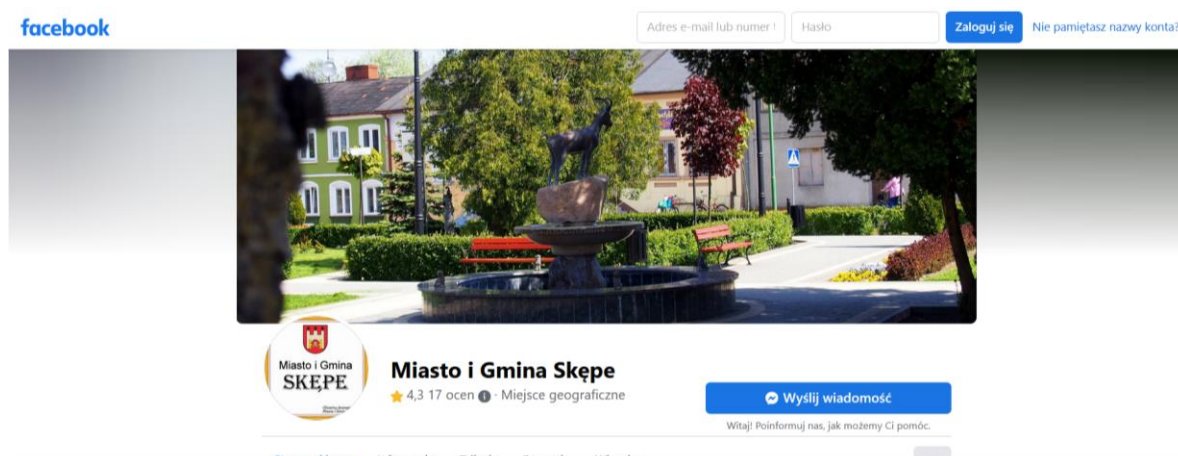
facebook

Adres e-mail lub numer t

Hasło

Zaloguj się

Nie pamiętasz nazwy konta?

Miasto i Gmina
SKĘPE

Miasto i Gmina Skępe

4,3 17 ocen · Miejsce geograficzne

Wyślij wiadomość

Witaj! Poinformuj nas, jak możemy Ci pomóc.